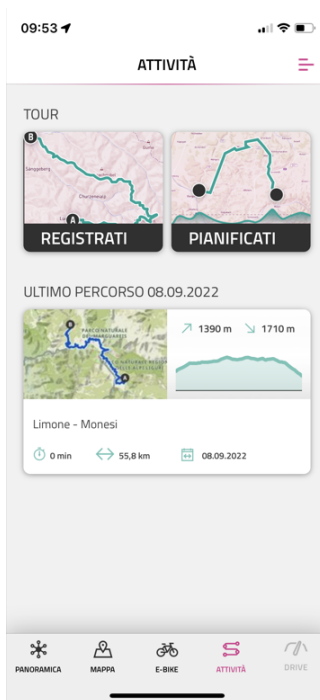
09:53

ATTIVITÀ

TOUR

B
Sanggeberg
Obermatt
A

REGISTRATI

PIANIFICATI

ULTIMO PERCORSO 08.09.2022

PARCO NATURALE DEL MARGUAREIS

1390 m
1710 m

Limone - Monesi

0 min
55,8 km
08.09.2022

PANORAMICA
MAPPA
E-BIKE
ATTIVITÀ
DRIVE